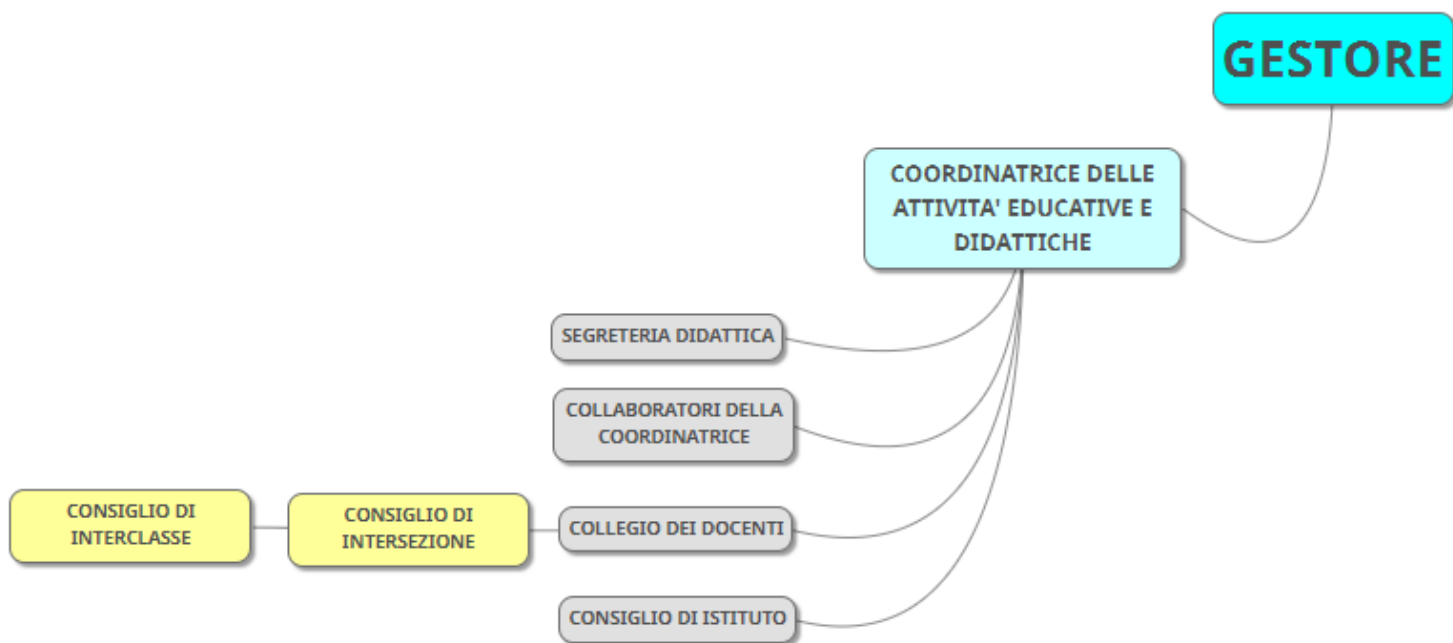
GESTORE

COORDINATRICE DELLE ATTIVITA' EDUCATIVE E DIDATTICHE

SEGRETERIA DIDATTICA

COLLABORATORI DELLA COORDINATRICE

COLLEGIO DEI DOCENTI

CONSIGLIO DI INTERSEZIONE

CONSIGLIO DI INTERCLASSE

CONSIGLIO DI ISTITUTO